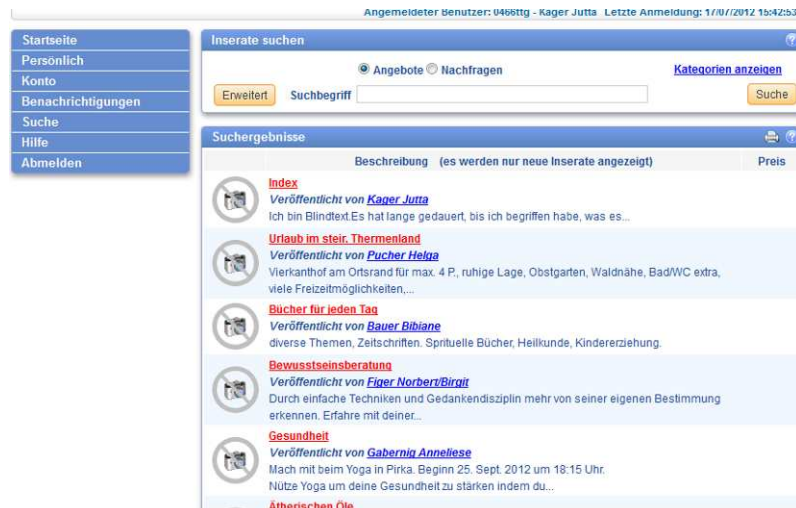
Angemeldeter Benutzer: 0466ttg - Kager Jutta Letzte Anmeldung: 17/07/2012 15:42:53

Startseite
Persönlich
Konto
Benachrichtigungen
Suche
Hilfe
Abmelden

Inserate suchen

Angebote Nachfragen

Kategorien anzeigen

Erweitert Suchbegriff

Suche

Suchergebnisse

Beschreibung (es werden nur neue Inserate angezeigt) Preis

Index
Veröffentlicht von Kager Jutta
Ich bin Blindtext.Es hat lange gedauert, bis ich begriffen habe, was es...

Urlaub im steir. Thermenland
Veröffentlicht von Pucher Helga
Vierkanthof am Ortsrand für max. 4 P., ruhige Lage, Obstgarten, Waldnähe, Bad/WC extra, viele Freizeitmöglichkeiten,...

Bücher für jeden Tag
Veröffentlicht von Bauer Bibiane
diverse Themen, Zeitschriften. Sprituelle Bücher, Heilkunde, Kindererziehung.

Bewusstseinsberatung
Veröffentlicht von Figer Norbert/Birgit
Durch einfache Techniken und Gedankendisziplin mehr von seiner eigenen Bestimmung erkennen. Erfahre mit deiner...

Gesundheit
Veröffentlicht von Gabernig Anneliese
Mach mit beim Yoga in Pirka. Beginn 25. Sept. 2012 um 18:15 Uhr.
Nütze Yoga um deine Gesundheit zu stärken indem du...

Ätherischen Öle